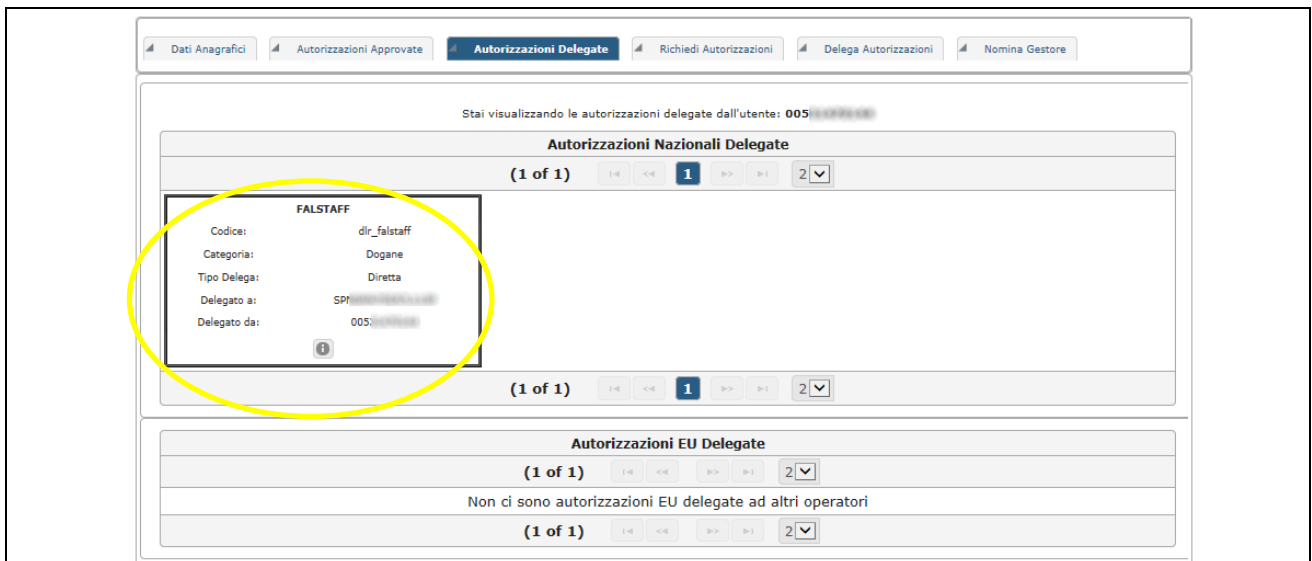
Dati Anagrafici | Autorizzazioni Approvate | Autorizzazioni Delegate | Richiedi Autorizzazioni | Delega Autorizzazioni | Nomina Gestore

Stai visualizzando le autorizzazioni delegate dall'utente: 005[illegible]

Autorizzazioni Nazionali Delegate

(1 of 1) 1 2

FALSTAFF

Codice: dlr_falstaff

Categoria: Dogane

Tipo Delega: Diretta

Delegato a: SP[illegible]

Delegato da: 005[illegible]

(1 of 1) 1 2

Autorizzazioni EU Delegate

(1 of 1) 2

Non ci sono autorizzazioni EU delegate ad altri operatori

(1 of 1) 2